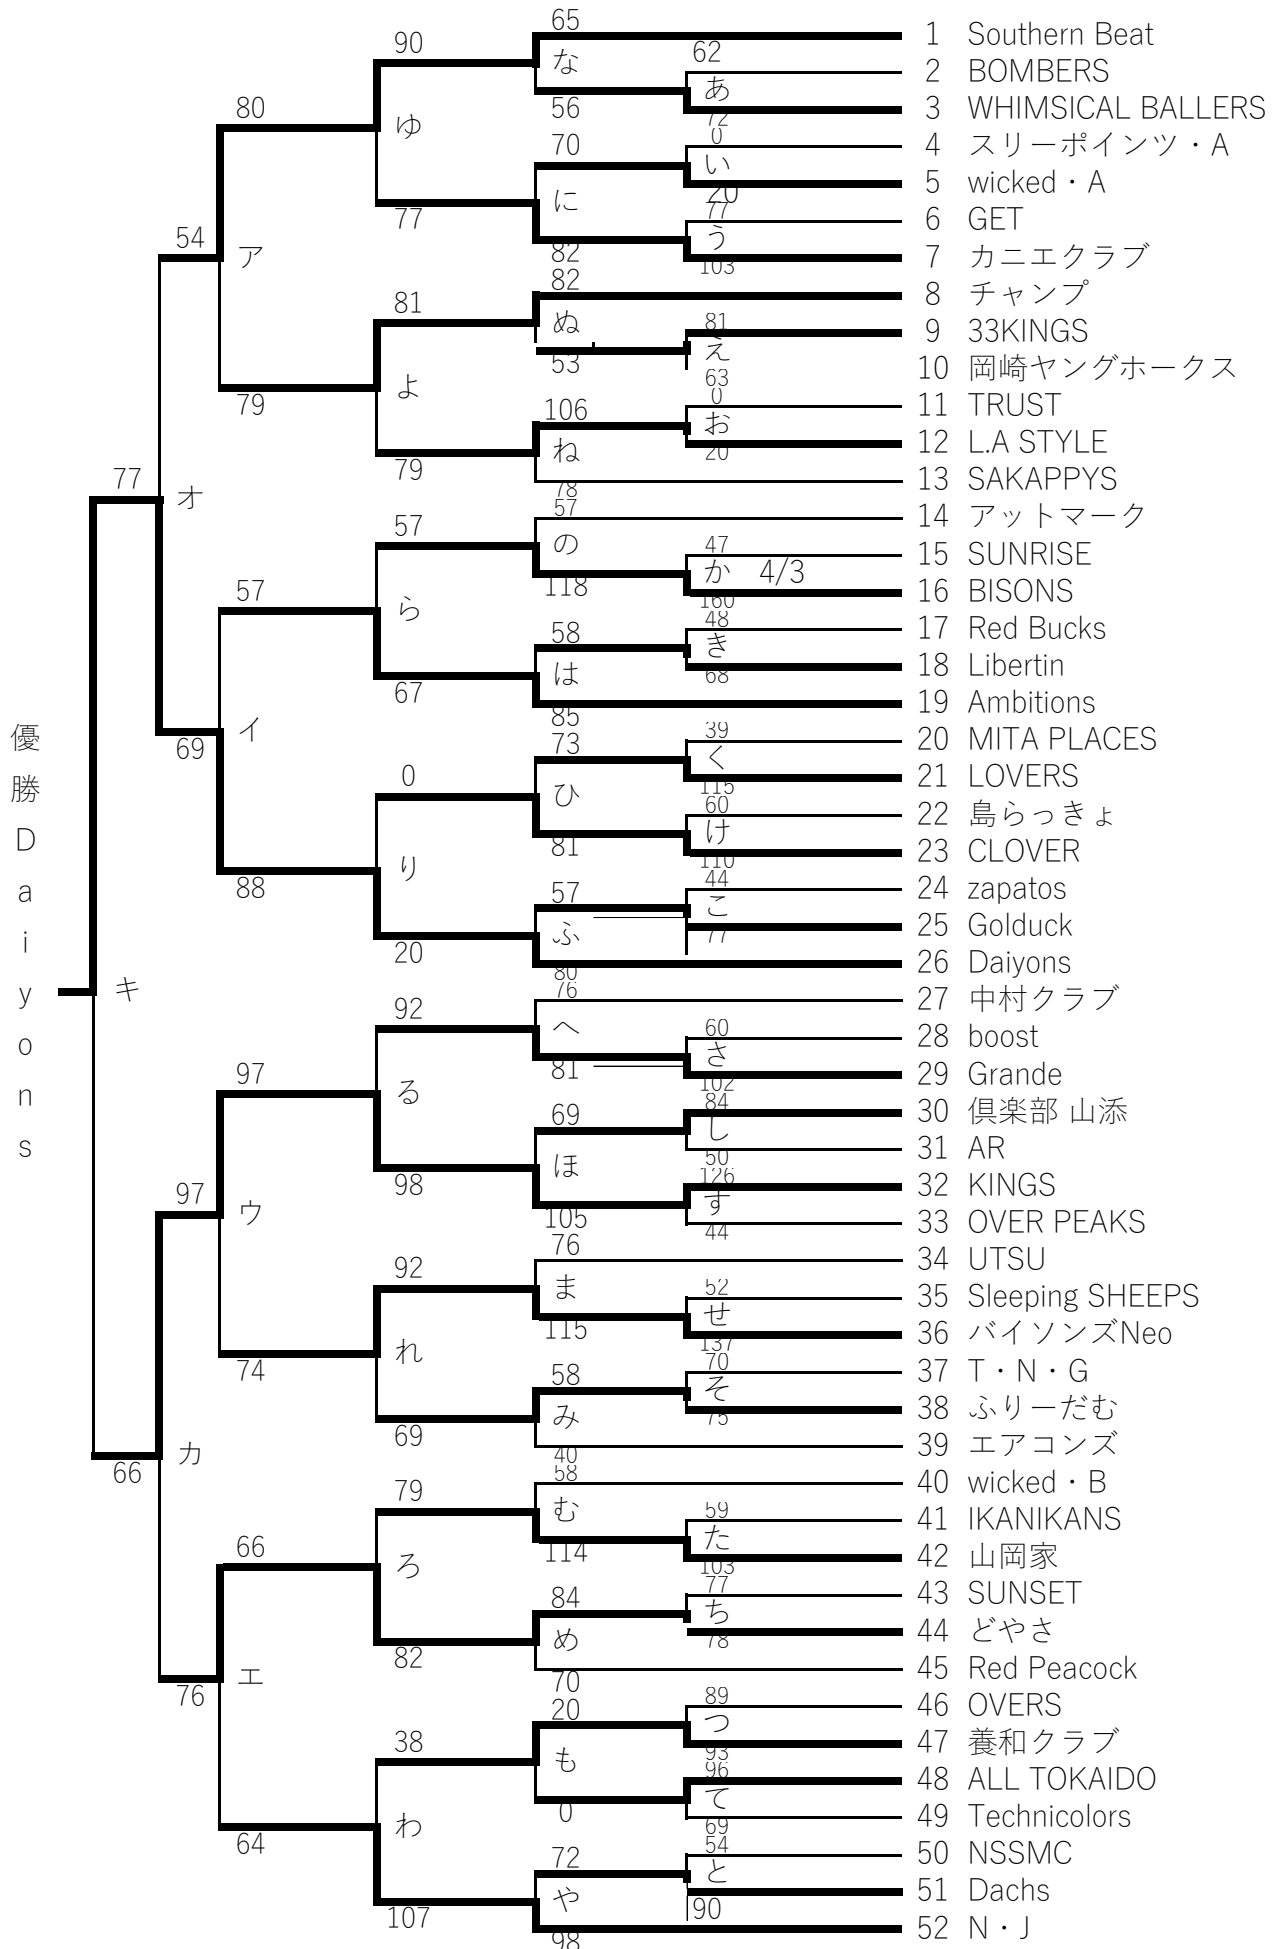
優勝 Daiyons

1 Southern Beat
2 BOMBERS
3 WHIMSICAL BALLERS
4 スリーポインツ・A
5 wicked・A
6 GET
7 カニエクラブ
8 チャンプ
9 33KINGS
10 岡崎ヤングホークス
11 TRUST
12 L.A STYLE
13 SAKAPPYS
14 アットマーク
15 SUNRISE
16 BISONS
17 Red Bucks
18 Libertin
19 Ambitions
20 MITA PLACES
21 LOVERS
22 島らっきょ
23 CLOVER
24 zapatos
25 Golduck
26 Daiyons
27 中村クラブ
28 boost
29 Grande
30 倶楽部 山添
31 AR
32 KINGS
33 OVER PEAKS
34 UTSU
35 Sleeping SHEEPS
36 バイソンズNeo
37 T・N・G
38 ふりーだむ
39 エアコンズ
40 wicked・B
41 IKANIKANS
42 山岡家
43 SUNSET
44 どやさ
45 Red Peacock
46 OVERS
47 養和クラブ
48 ALL TOKAIDO
49 Technicolors
50 NSSMC
51 Dachs
52 N・J

65 な 56
62 あ 72
0 い 20
77 う 103
70 に 82
90 ゆ 77
80 ア 79
54
82 ぬ 53
81 え 63
0 お 20
106 ね 78
81 よ 79
77 オ 69
57 の 118
47 か 4/3 160
48 き 68
58 は 85
57 ら 67
57 イ 88
39 く 115
60 け 110
73 ひ 81
44 こ 77
57 ふ 80
0 り 20
キ
76 へ 81
60 さ 102
84 し 50
126 す 44
69 ほ 105
92 る 98
97 ウ 74
97
76 ま 115
52 せ 137
70 そ 75
58 み 40
92 れ 69
66
カ
58 む 114
59 た 103
77 ち 78
84 め 70
79 ろ 82
66 エ 64
76
89 つ 93
96 て 69
20 も 0
54 と 90
72 や 98
38 わ 107